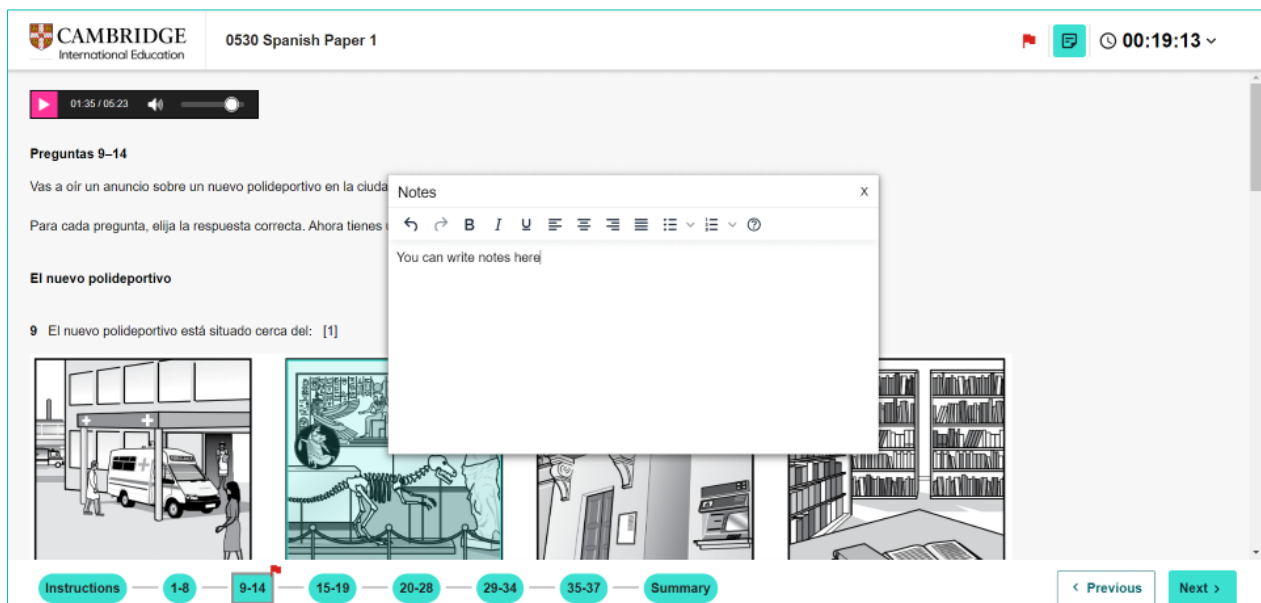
CAMBRIDGE
International Education

0530 Spanish Paper 1

00:19:13

01:35 / 05:23

Preguntas 9–14

Vas a oír un anuncio sobre un nuevo polideportivo en la ciuda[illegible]

Para cada pregunta, elija la respuesta correcta. Ahora tienes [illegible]

El nuevo polideportivo

9 El nuevo polideportivo está situado cerca del: [1]

Notes
x
You can write notes here

Instructions 1-8 9-14 15-19 20-28 29-34 35-37 Summary

< Previous
Next >